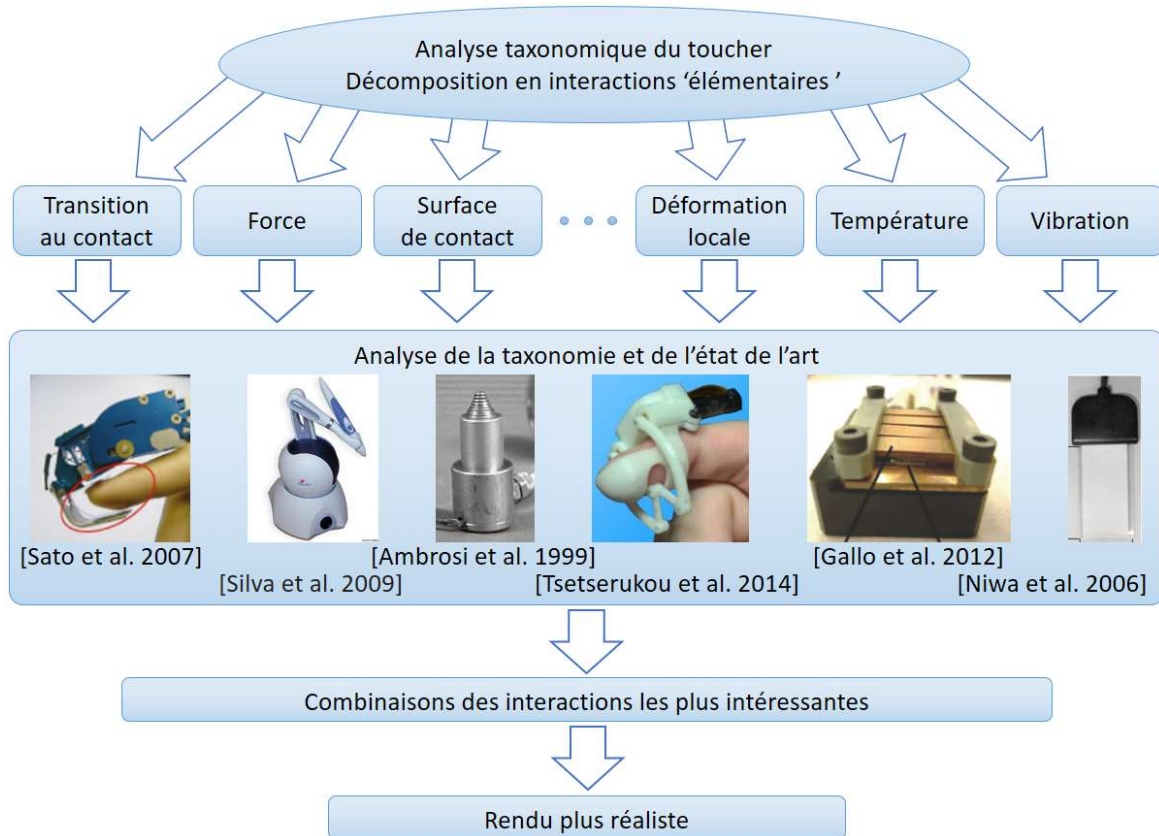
Analyse taxonomique du toucher
Décomposition en interactions 'élémentaires '

Transition au contact

Force

Surface de contact

• • •

Déformation locale

Température

Vibration

Analyse de la taxonomie et de l'état de l'art

[Sato et al. 2007]

[Silva et al. 2009]

[Ambrosi et al. 1999]

[Tsetserukou et al. 2014]

[Gallo et al. 2012]

[Niwa et al. 2006]

Combinaisons des interactions les plus intéressantes

Rendu plus réaliste